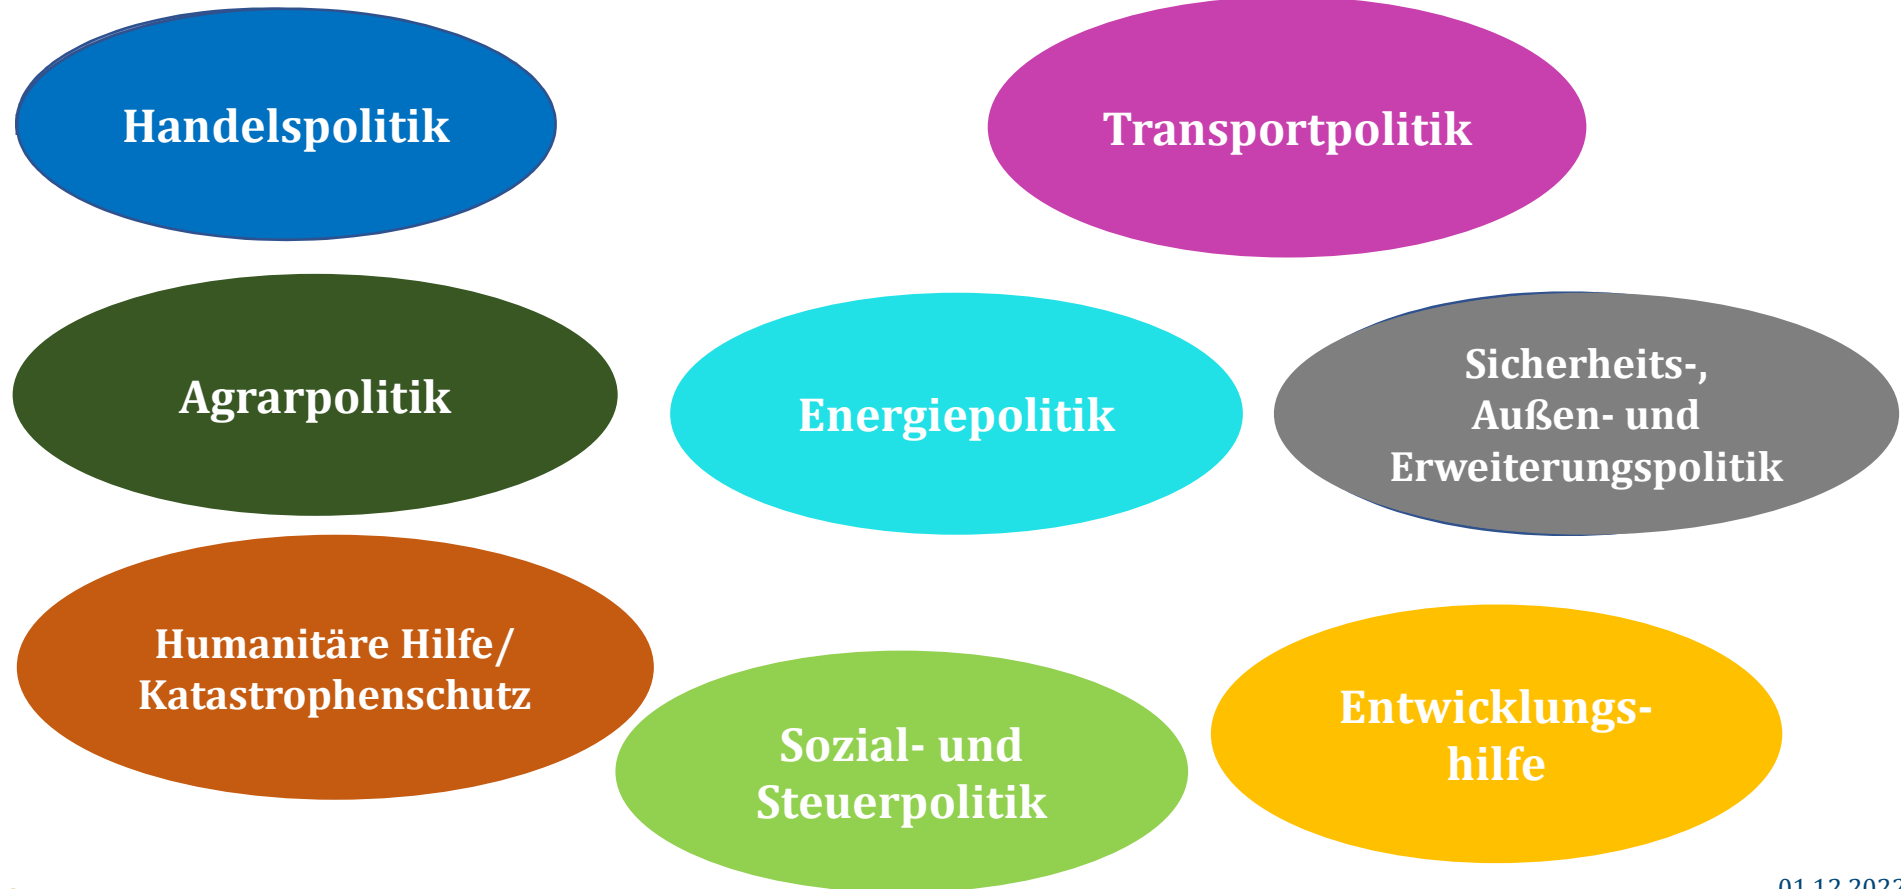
Handelspolitik

Transportpolitik

Agrarpolitik

Energiepolitik

Sicherheits-, Außen- und Erweiterungspolitik

Humanitäre Hilfe/ Katastrophenschutz

Sozial- und Steuerpolitik

Entwicklungshilfe

01.12.202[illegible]